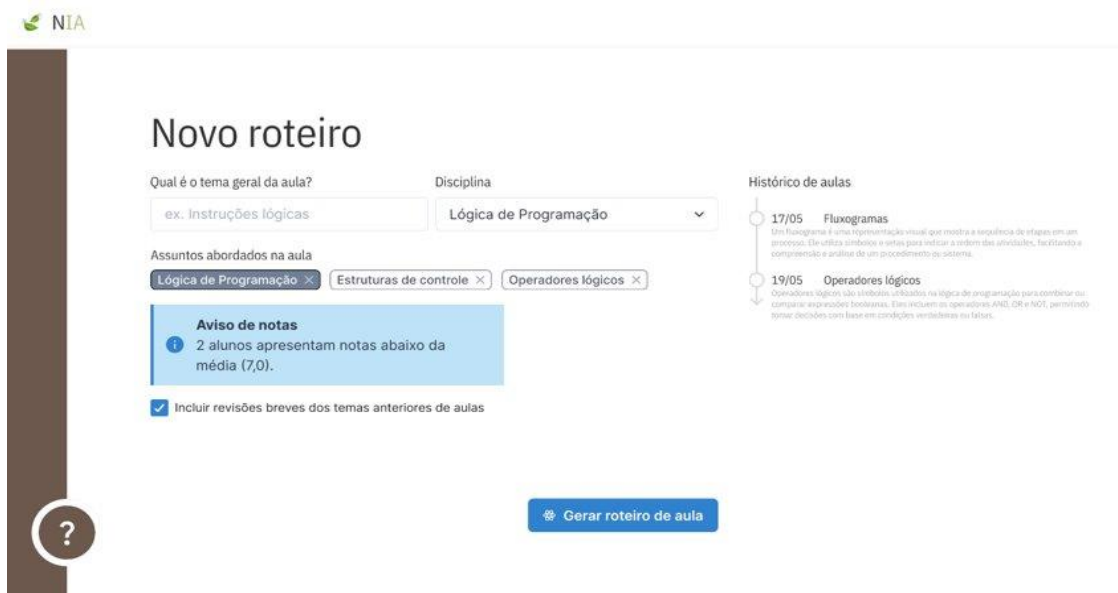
NIA

Novo roteiro

Qual é o tema geral da aula?

ex. Instruções lógicas

Disciplina

Lógica de Programação

Assuntos abordados na aula

Lógica de Programação × Estruturas de controle × Operadores lógicos ×

Aviso de notas
2 alunos apresentam notas abaixo da média (7,0).

Incluir revisões breves dos temas anteriores de aulas

Histórico de aulas

17/05 Fluxogramas
Um fluxograma é uma representação visual que mostra a sequência de etapas em um processo. Ele utiliza símbolos e setas para indicar a ordem das atividades, facilitando a compreensão e análise de um procedimento ou sistema.

19/05 Operadores lógicos
Operadores lógicos são símbolos utilizados na lógica de programação para combinar ou comparar expressões booleanas. Eles incluem os operadores AND, OR e NOT, permitindo tomar decisões com base em condições verdadeiras ou falsas.

?

Gerar roteiro de aula